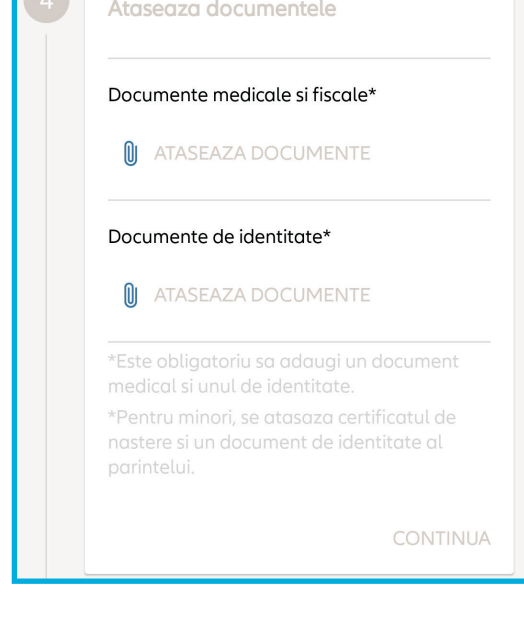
4

Ataseaza documentele

Documente medicale si fiscale*

ATASEAZA DOCUMENTE

Documente de identitate*

ATASEAZA DOCUMENTE

*Este obligatoriu sa adaugi un document medical si unul de identitate.

*Pentru minori, se atasaza certificatul de nastere si un document de identitate al parintelui.

CONTINUA